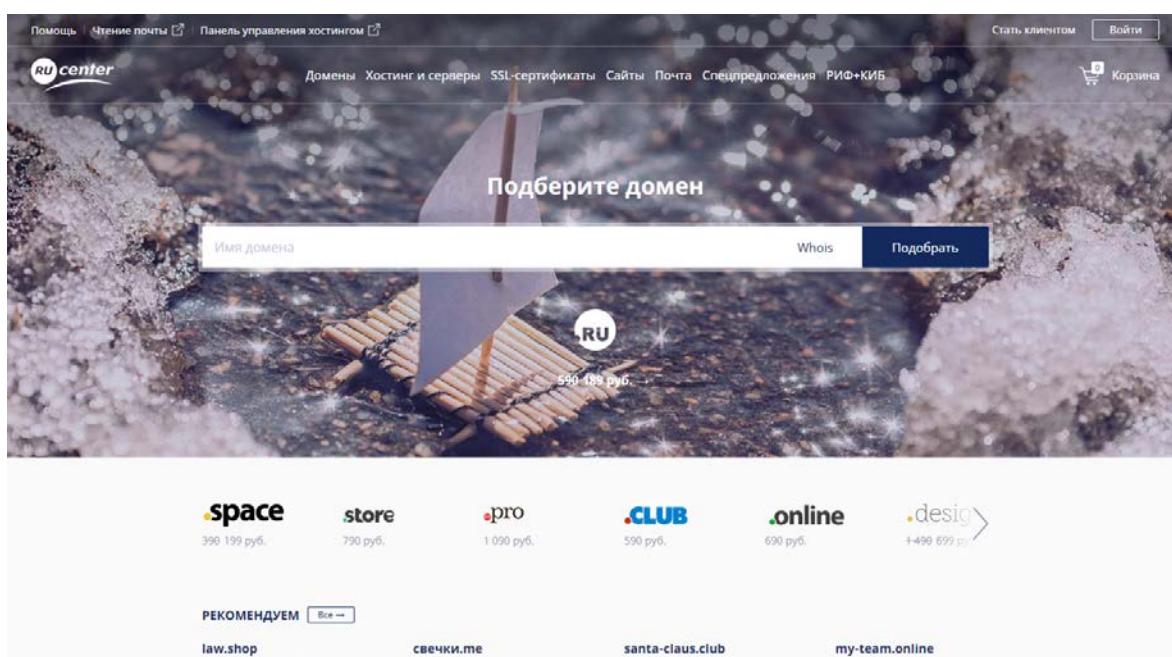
Помощь | Чтение почты | Панель управления хостингом

Стать клиентом Войти

RU center

Домены Хостинг и серверы SSL-сертификаты Сайты Почта Спецпредложения РИФ+КИБ

0 Корзина

Подберите домен

Имя домена Whois Подобрать

.RU

590 189 руб.

.space 390 199 руб.

.store 790 руб.

.pro 1 090 руб.

.CLUB 590 руб.

.online 690 руб.

.desig 1 490 699 р

РЕКОМЕНДУЕМ Все →

law.shop

свечки.me

santa-claus.club

my-team.online